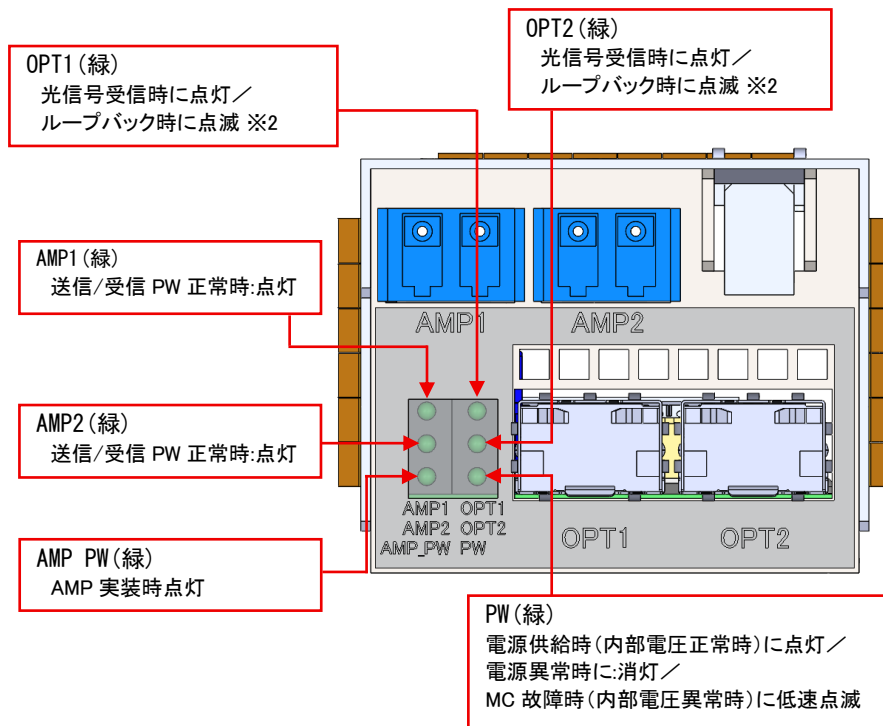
OPT1(緑)
光信号受信時に点灯／
ループバック時に点滅 ※2

OPT2(緑)
光信号受信時に点灯／
ループバック時に点滅 ※2

AMP1(緑)
送信/受信 PW 正常時:点灯

AMP2(緑)
送信/受信 PW 正常時:点灯

AMP PW(緑)
AMP 実装時点灯

AMP1

AMP2

AMP1 OPT1
AMP2 OPT2
AMP_PW PW

OPT1

OPT2

PW(緑)
電源供給時(内部電圧正常時)に点灯／
電源異常時に:消灯／
MC 故障時(内部電圧異常時)に低速点滅